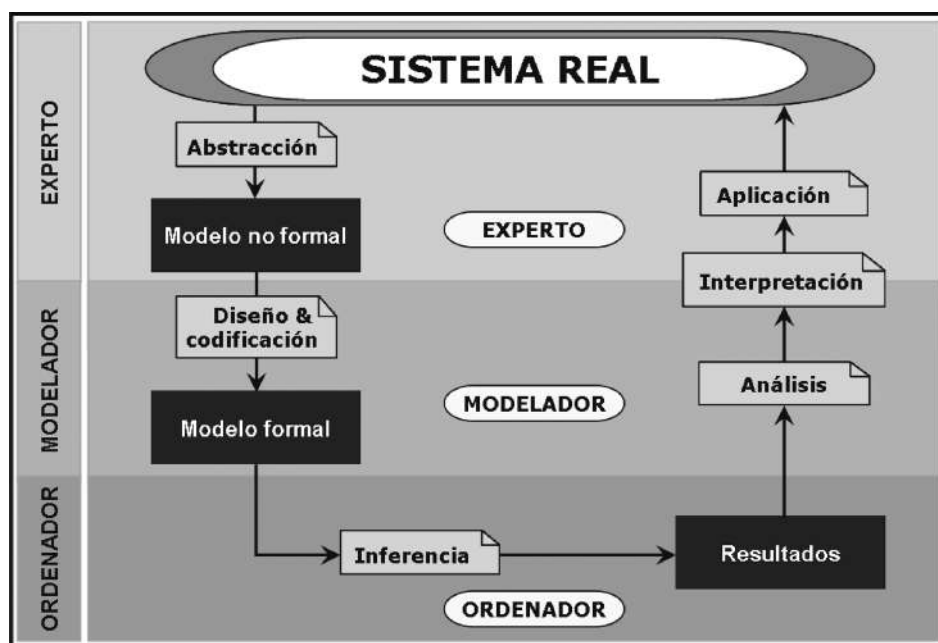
SISTEMA REAL

EXPERTO

Abstracción

Modelo no formal

EXPERTO

Aplicación

Interpretación

MODELADOR

Diseño & codificación

Modelo formal

MODELADOR

Análisis

ORDENADOR

Inferencia

Resultados

ORDENADOR